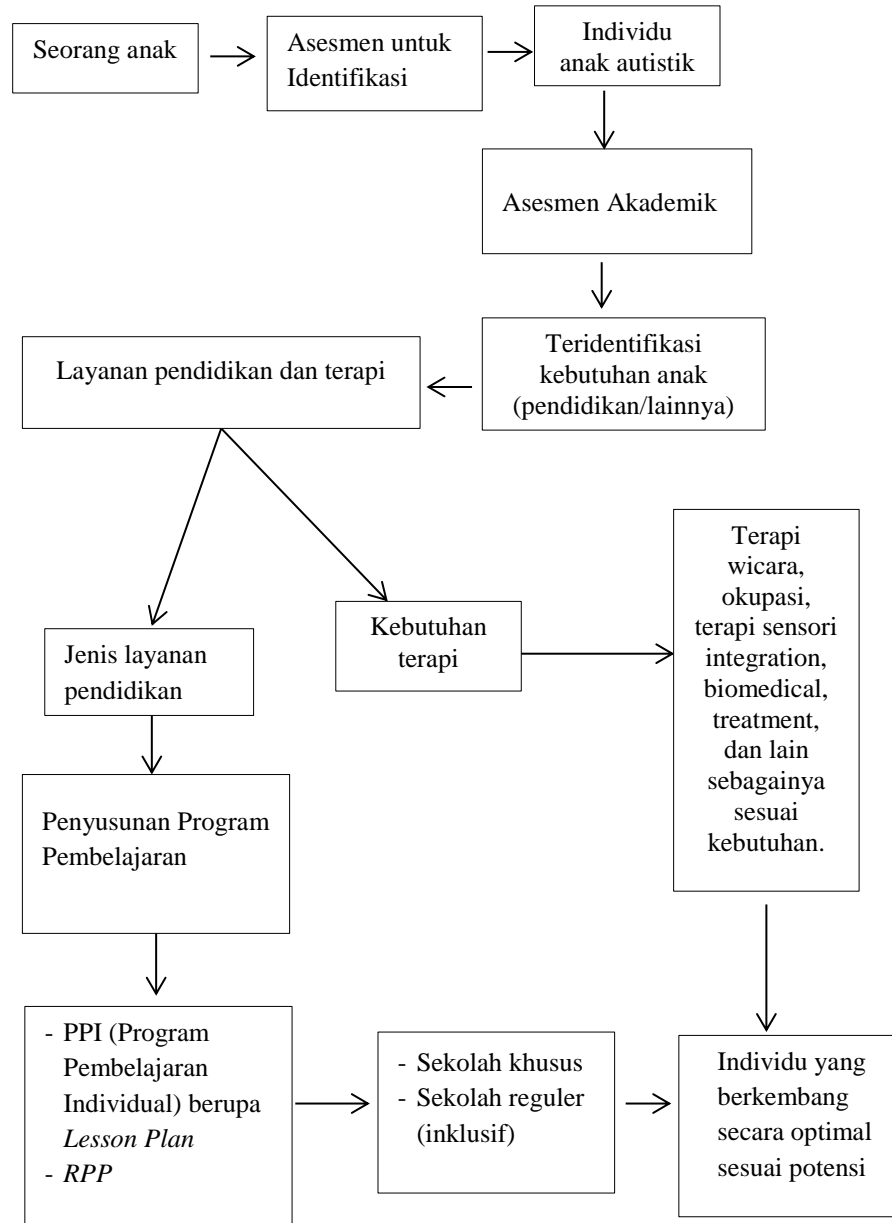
Seorang anak

Asesmen untuk Identifikasi

Individu anak autistik

Asesmen Akademik

Teridentifikasi kebutuhan anak (pendidikan/lainnya)

Layanan pendidikan dan terapi

Jenis layanan pendidikan

Kebutuhan terapi

Terapi wicara, okupasi, terapi sensori integration, biomedical, treatment, dan lain sebagainya sesuai kebutuhan.

Penyusunan Program Pembelajaran

- PPI (Program Pembelajaran Individual) berupa *Lesson Plan*
- *RPP*

- Sekolah khusus
- Sekolah reguler (inklusif)

Individu yang berkembang secara optimal sesuai potensi